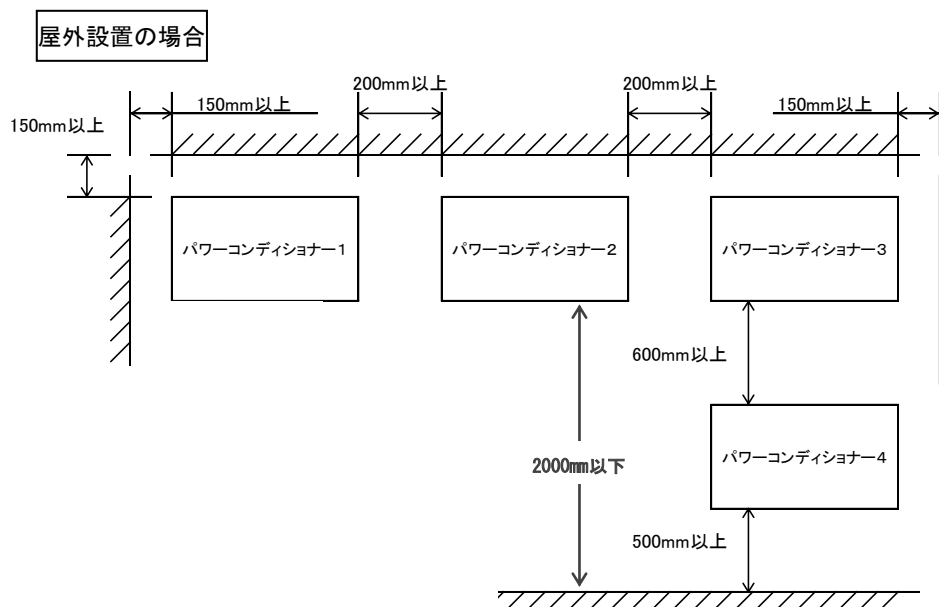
屋外設置の場合

200mm以上

200mm以上

150mm以上

150mm以上

150mm以上

パワーコンディショナー1

パワーコンディショナー2

パワーコンディショナー3

600mm以上

パワーコンディショナー4

2000mm以下

500mm以上